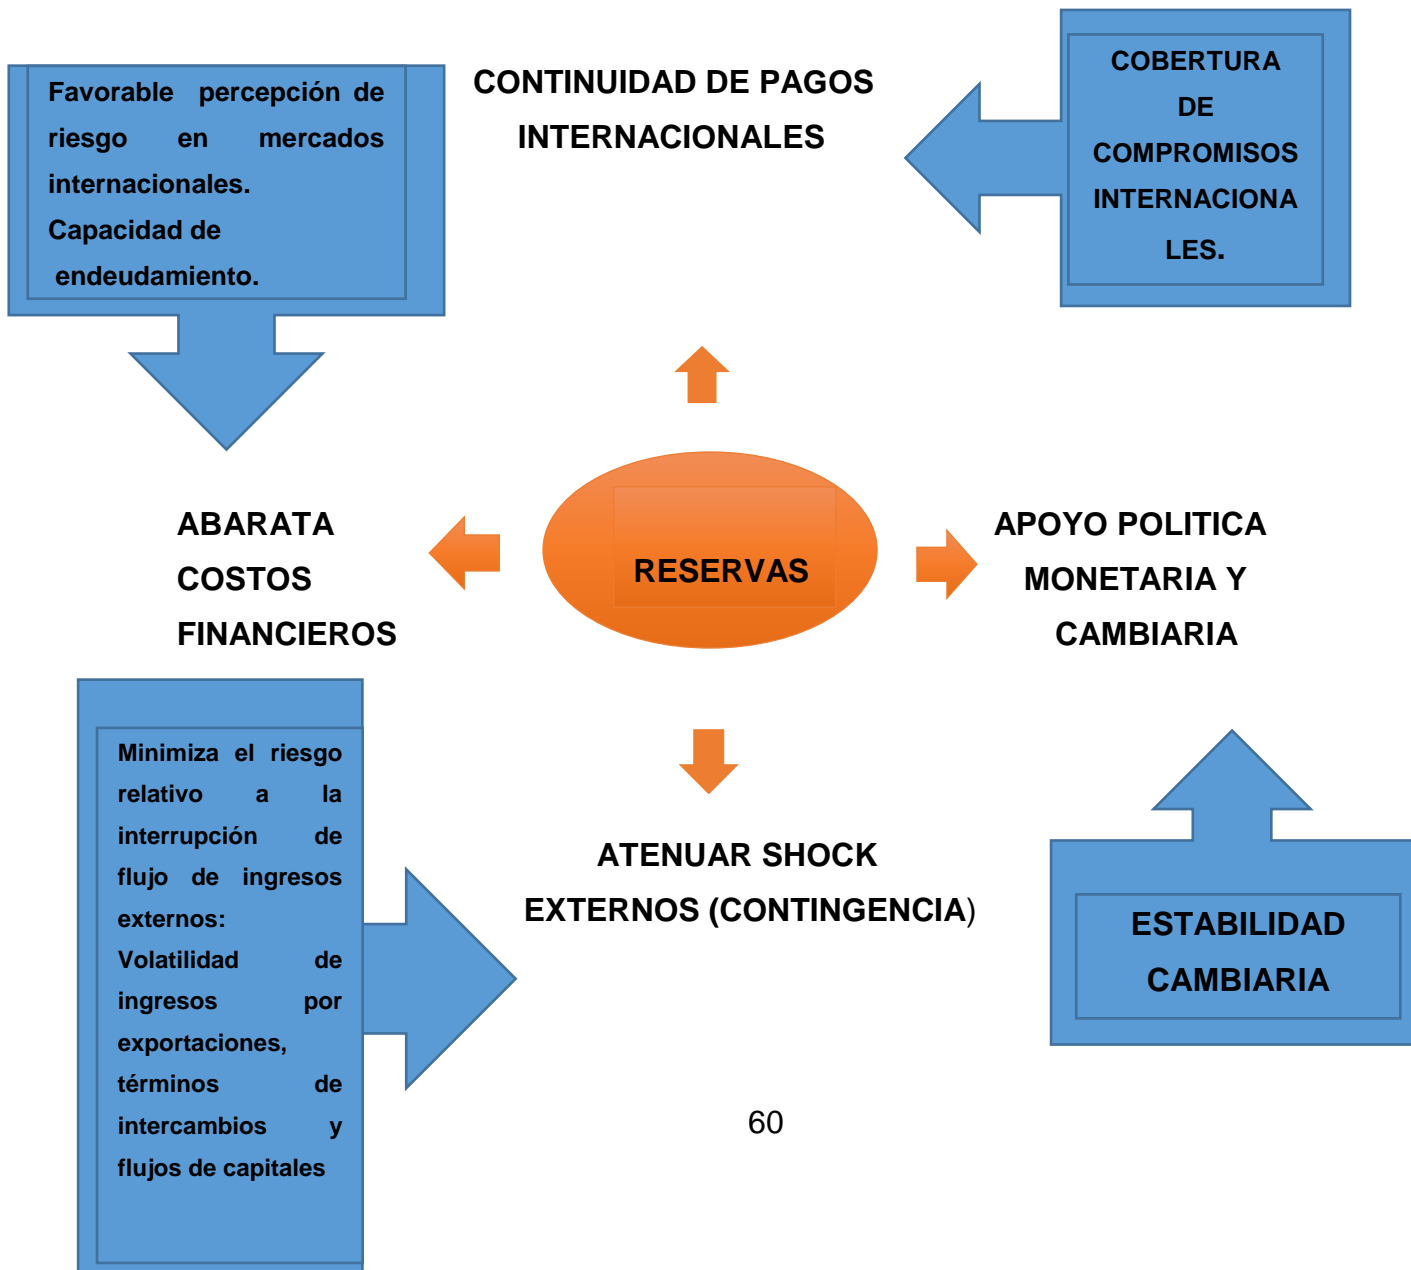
Favorable percepción de riesgo en mercados internacionales.
Capacidad de endeudamiento.

CONTINUIDAD DE PAGOS INTERNACIONALES

COBERTURA DE COMPROMISOS INTERNACIONALES.

ABARATA COSTOS FINANCIEROS

RESERVAS

APOYO POLITICA MONETARIA Y CAMBIARIA

Minimiza el riesgo relativo a la interrupción de flujo de ingresos externos: Volatilidad de ingresos por exportaciones, términos de intercambios y flujos de capitales

ATENUAR SHOCK EXTERNOS (CONTINGENCIA)

ESTABILIDAD CAMBIARIA

60